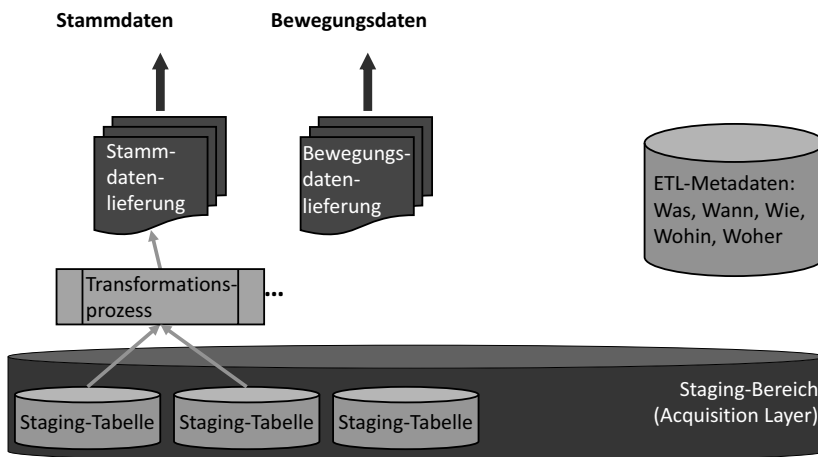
Stammdaten

Bewegungsdaten

Stammdatenlieferung

Bewegungsdatenlieferung

ETL-Metadaten: Was, Wann, Wie, Wohin, Woher

Transformationsprozess

...

Staging-Bereich (Acquisition Layer)

Staging-Tabelle

Staging-Tabelle

Staging-Tabelle